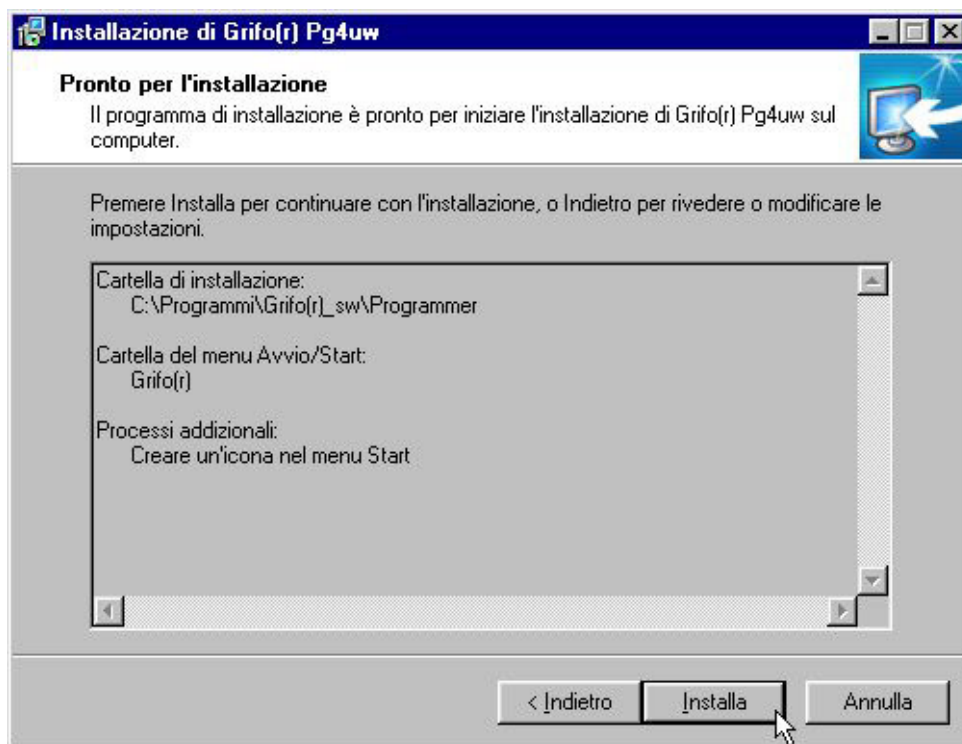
Installazione di Grifo(r) Pg4uw

Pronto per l'installazione
Il programma di installazione è pronto per iniziare l'installazione di Grifo(r) Pg4uw sul computer.

Premere Installa per continuare con l'installazione, o Indietro per rivedere o modificare le impostazioni.

Cartella di installazione:
C:\Programmi\Grifo(r)_sw\Programmer

Cartella del menu Avvio/Start:
Grifo(r)

Processi addizionali:
Creare un'icona nel menu Start

< Indietro
Installa
Annulla